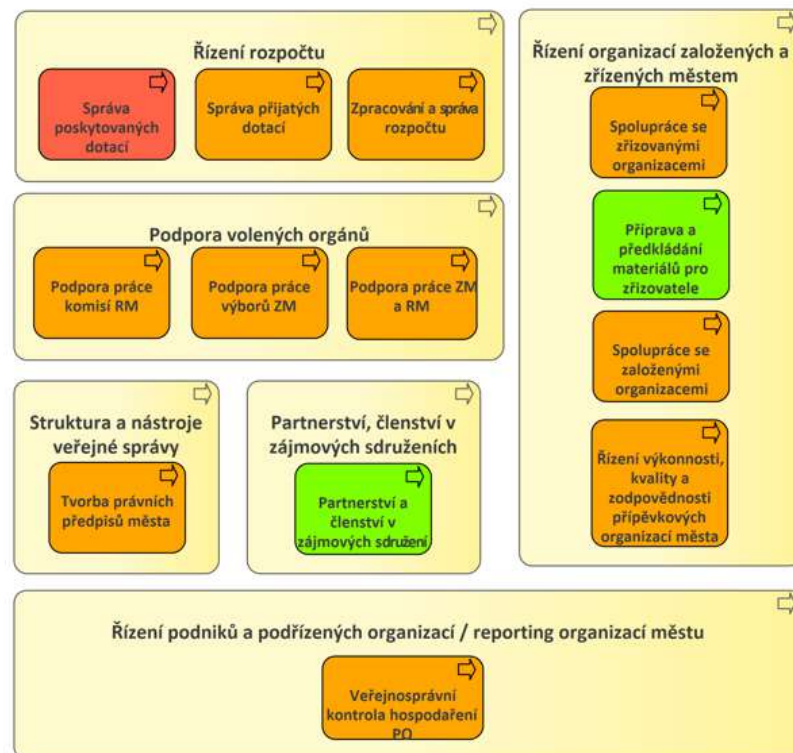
Řízení rozpočtu

Správa poskytovaných dotací

Správa přijatých dotací

Zpracování a správa rozpočtu

Podpora volených orgánů

Podpora práce komisí RM

Podpora práce výborů ZM

Podpora práce ZM a RM

Struktura a nástroje veřejné správy

Tvorba právních předpisů města

Partnerství, členství v zájmových sdruženích

Partnerství a členství v zájmových sdružení

Řízení organizací založených a zřízených městem

Spolupráce se zřizovanými organizacemi

Příprava a předkládání materiálů pro zřizovatele

Spolupráce se založenými organizacemi

Řízení výkonnosti, kvality a zodpovědnosti příspěvkových organizací města

Řízení podniků a podřízených organizací / reporting organizací městu

Veřejnosprávní kontrola hospodaření PO